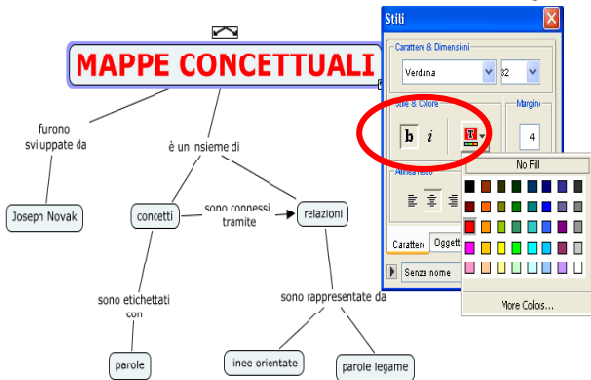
MAPPE CONCETTUALI

furono sviluppate da

è un insieme di

Joseph Novak

concetti

sono connessi tramite

relazioni

sono etichettati con

sono rappresentate da

parole

linee orientate

parole legame

Stili

Caratteri & Dimensioni

Verdana

32

Stile & Colore

b

i

Margini

4

Allineamento

Caratteri

Oggetti

Senza nome

No Fill

More Colors...